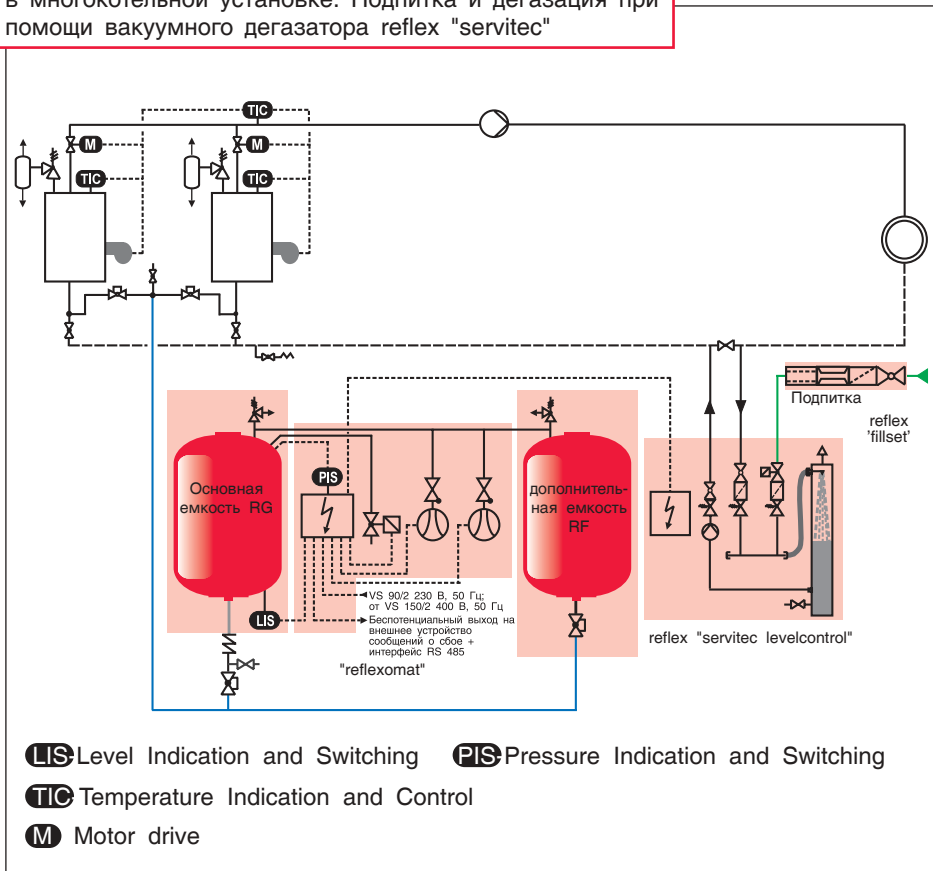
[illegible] многокотельной установке. Подпитка и дегазация при помощи вакуумного дегазатора reflex "servitec"

TIC
M
M
TIC
TIC

Подпитка
reflex 'fillset'

PIS
Основная емкость RG
дополнительная емкость RF
LIS

VS 90/2 230 В, 50 Гц; от VS 150/2 400 В, 50 Гц
Беспотенциальный выход на внешнее устройство сообщений о сбое + интерфейс RS 485
"reflexomat"
reflex "servitec levelcontrol"

LIS Level Indication and Switching PIS Pressure Indication and Switching
TIC Temperature Indication and Control
M Motor drive